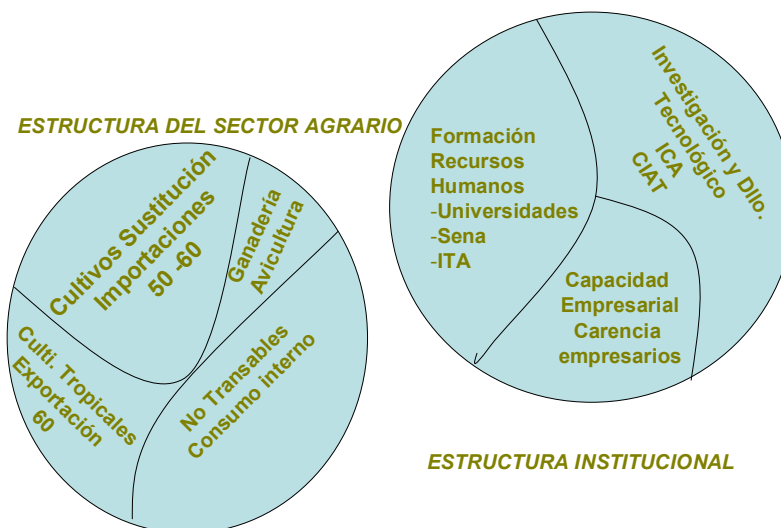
ESTRUCTURA DEL SECTOR AGRARIO

Cultivos Sustitución Importaciones 50 -60

Ganadería Avicultura

Culti. Tropicales Exportación 60

No Transables Consumo interno

Formación Recursos Humanos
-Universidades
-Sena
-ITA

Investigación y Dllo. Tecnológico ICA CIAT

Capacidad Empresarial Carencia empresarios

ESTRUCTURA INSTITUCIONAL